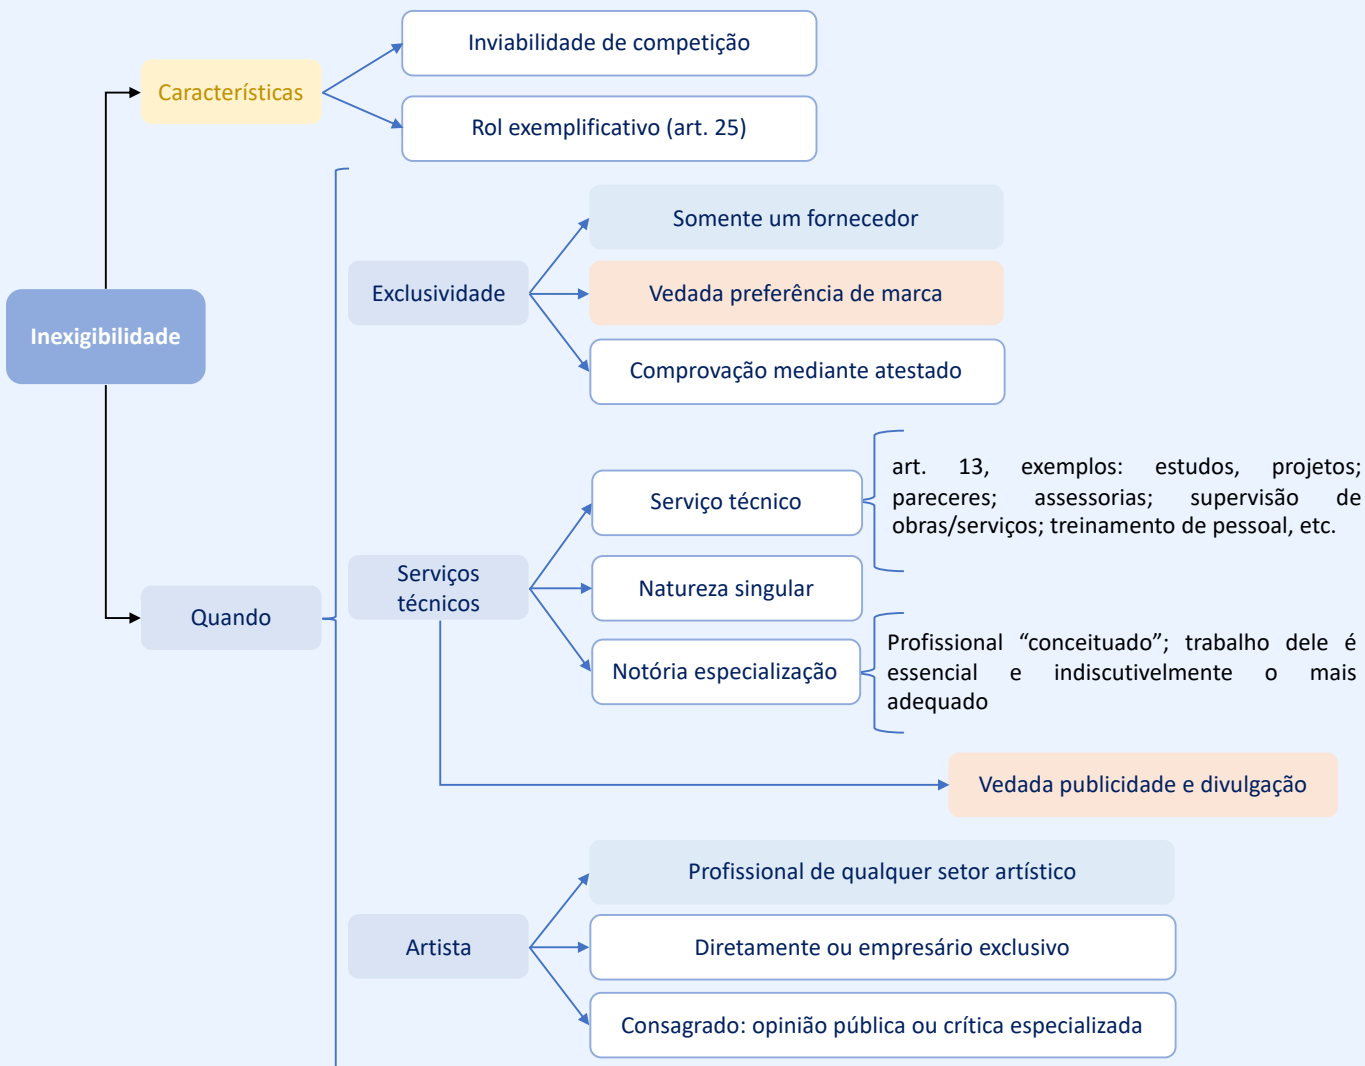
Inexigibilidade

Características

Inviabilidade de competição

Rol exemplificativo (art. 25)

Quando

Exclusividade

Somente um fornecedor

Vedada preferência de marca

Comprovação mediante atestado

Serviços técnicos

Serviço técnico

art. 13, exemplos: estudos, projetos; pareceres; assessorias; supervisão de obras/serviços; treinamento de pessoal, etc.

Natureza singular

Notória especialização

Profissional "conceituado"; trabalho dele é essencial e indiscutivelmente o mais adequado

Vedada publicidade e divulgação

Artista

Profissional de qualquer setor artístico

Diretamente ou empresário exclusivo

Consagrado: opinião pública ou crítica especializada